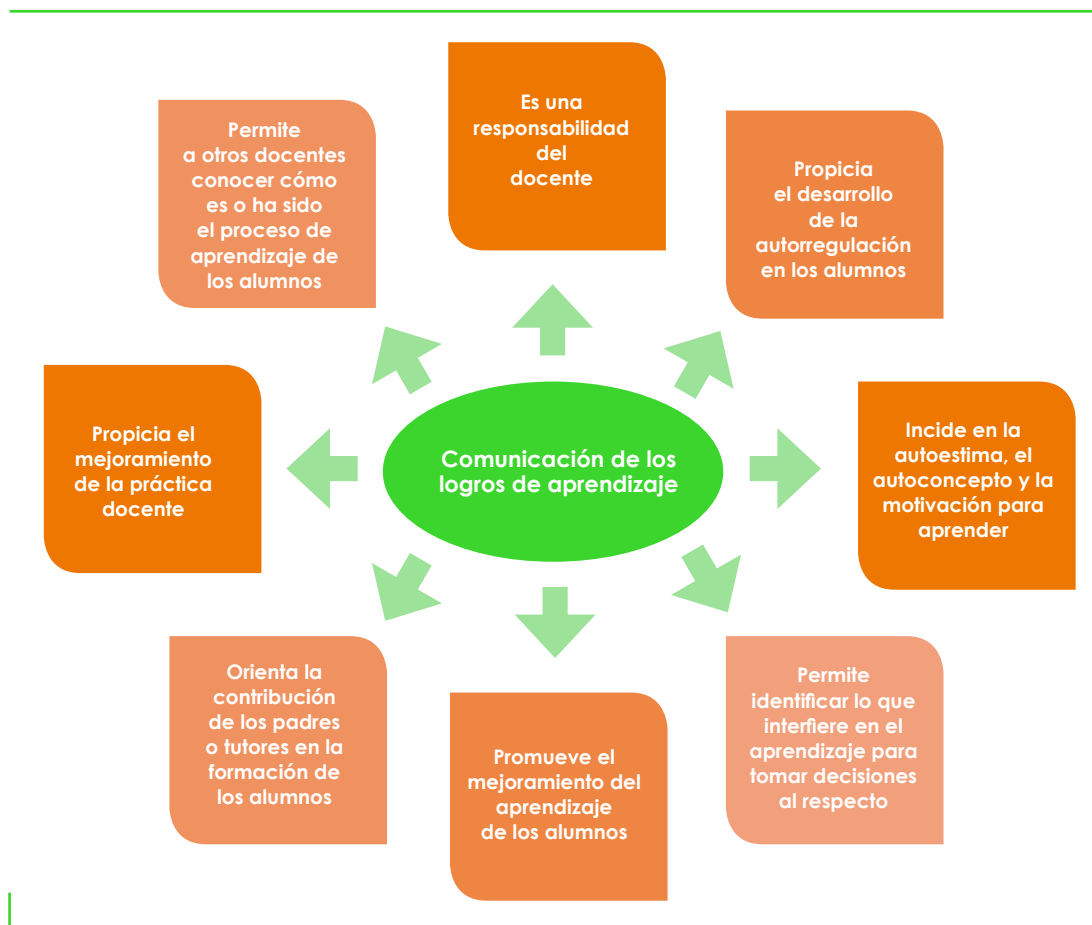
Permite a otros docentes conocer cómo es o ha sido el proceso de aprendizaje de los alumnos

Es una responsabilidad del docente

Propicia el desarrollo de la autorregulación en los alumnos

Propicia el mejoramiento de la práctica docente

Comunicación de los logros de aprendizaje

Incide en la autoestima, el autoconcepto y la motivación para aprender

Orienta la contribución de los padres o tutores en la formación de los alumnos

Promueve el mejoramiento del aprendizaje de los alumnos

Permite identificar lo que interfiere en el aprendizaje para tomar decisiones al respecto